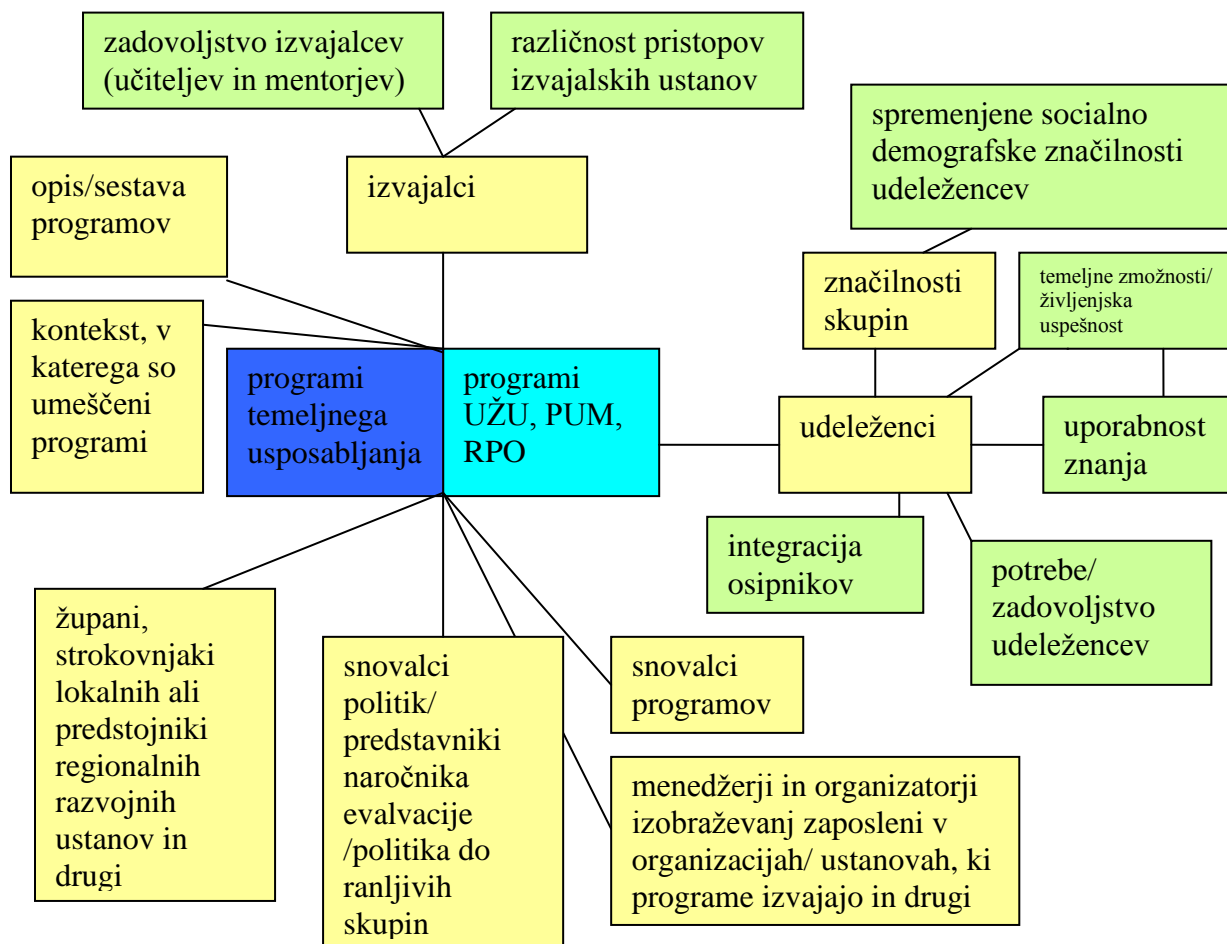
zadovoljstvo izvajalcev (učiteljev in mentorjev)

različnost pristopov izvajalskih ustanov

izvajalci

spremenjene socialno demografske značilnosti udeležencev

opis/sestava programov

kontekst, v katerega so umeščeni programi

programi temeljnega usposabljanja

programi UŽU, PUM, RPO

značilnosti skupin

temeljne zmožnosti/ življenjska uspešnost

udeleženci

uporabnost znanja

integracija osipnikov

potrebe/ zadovoljstvo udeležencev

župani, strokovnjaki lokalnih ali predstojniki regionalnih razvojnih ustanov in drugi

snovalci politik/ predstavniki naročnika evalvacije /politika do ranljivih skupin

snovalci programov

menedžerji in organizatorji izobraževanj zaposleni v organizacijah/ ustanovah, ki programe izvajajo in drugi